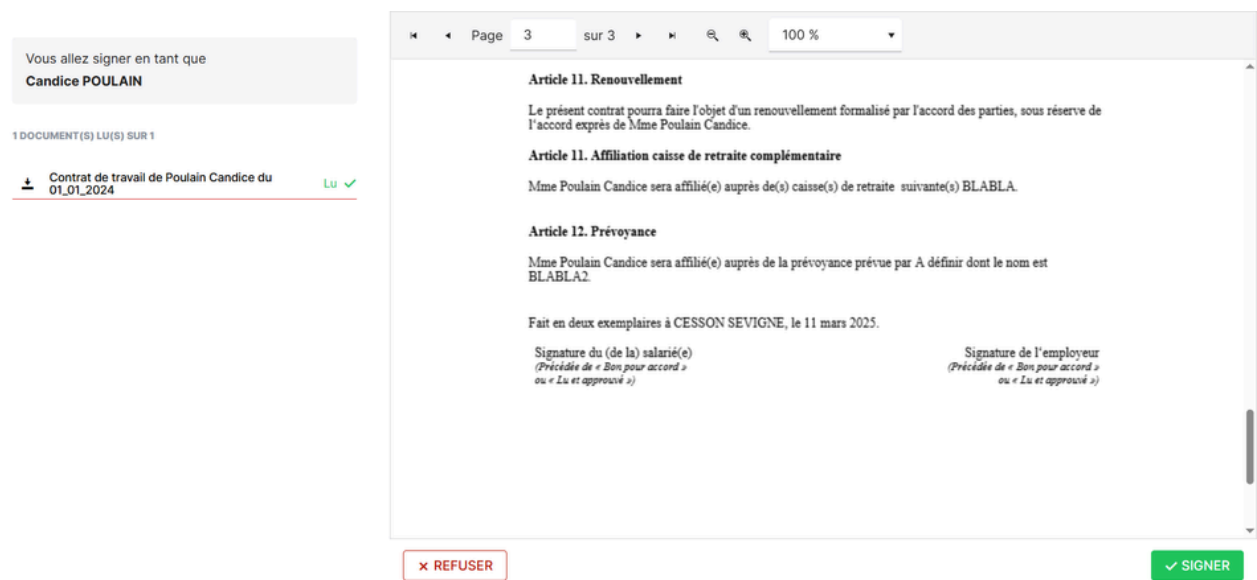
Vous allez signer en tant que
**Candice POULAIN**

1 DOCUMENT(S) LU(S) SUR 1

Contrat de travail de Poulain Candice du 01_01_2024 Lu

Page 3 sur 3 100 %

**Article 11. Renouvellement**

Le présent contrat pourra faire l'objet d'un renouvellement formalisé par l'accord des parties, sous réserve de l'accord exprès de Mme Poulain Candice.

**Article 11. Affiliation caisse de retraite complémentaire**

Mme Poulain Candice sera affilié(e) auprès de(s) caisse(s) de retraite suivante(s) BLABLA.

**Article 12. Prévoyance**

Mme Poulain Candice sera affilié(e) auprès de la prévoyance prévue par A définir dont le nom est BLABLA2.

Fait en deux exemplaires à CESSON SEVIGNE, le 11 mars 2025.

Signature du (de la) salarié(e)
*(Précédée de « Bon pour accord » ou « Lu et approuvé »)*

Signature de l'employeur
*(Précédée de « Bon pour accord » ou « Lu et approuvé »)*

× REFUSER

✓ SIGNER